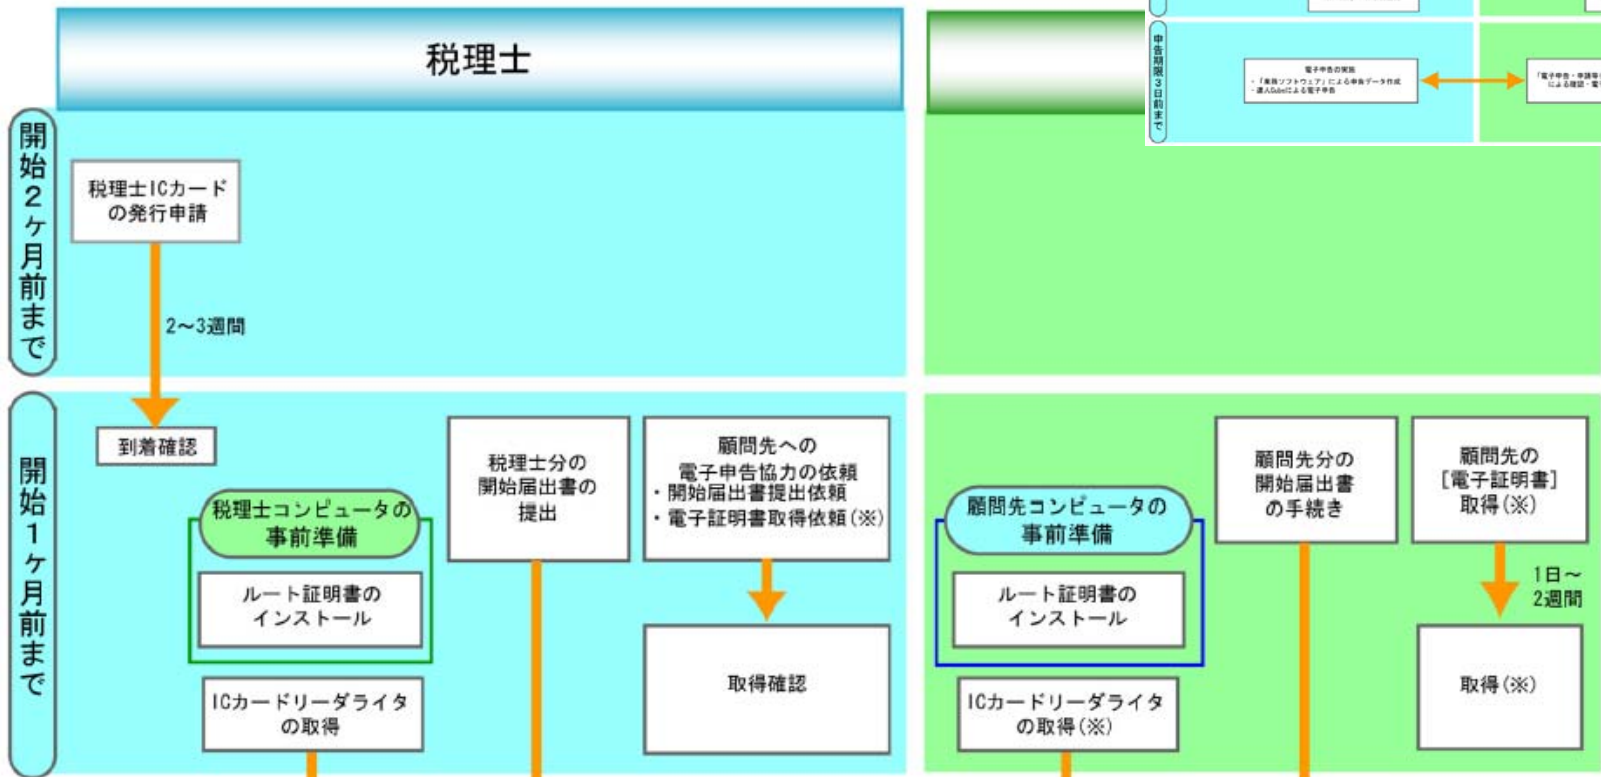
税理士

開始2ヶ月前まで

税理士ICカードの発行申請

2〜3週間

開始1ヶ月前まで

到着確認

税理士コンピュータの事前準備

ルート証明書のインストール

ICカードリーダライタの取得

税理士分の開始届出書の提出

顧問先への電子申告協力の依頼
・開始届出書提出依頼
・電子証明書取得依頼(※)

取得確認

顧問先コンピュータの事前準備

ルート証明書のインストール

ICカードリーダライタの取得(※)

顧問先分の開始届出書の手続き

顧問先の[電子証明書]取得(※)

1日〜2週間

取得(※)

申告期限3日前まで

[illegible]

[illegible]